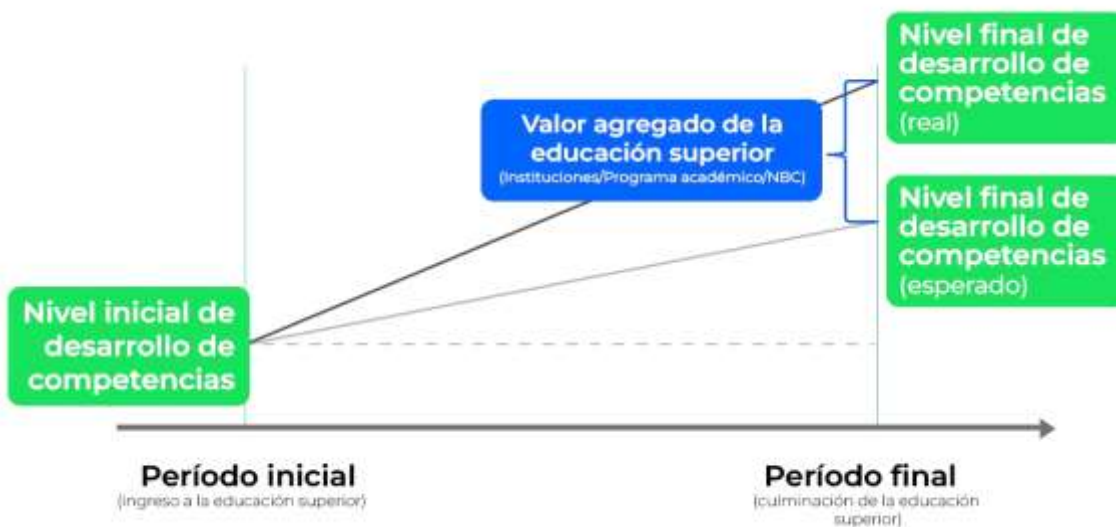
Nivel final de desarrollo de competencias (real)

Valor agregado de la educación superior
(Instituciones/Programa académico/NBC)

Nivel final de desarrollo de competencias (esperado)

Nivel inicial de desarrollo de competencias

Período inicial
(ingreso a la educación superior)

Período final
(culminación de la educación superior)